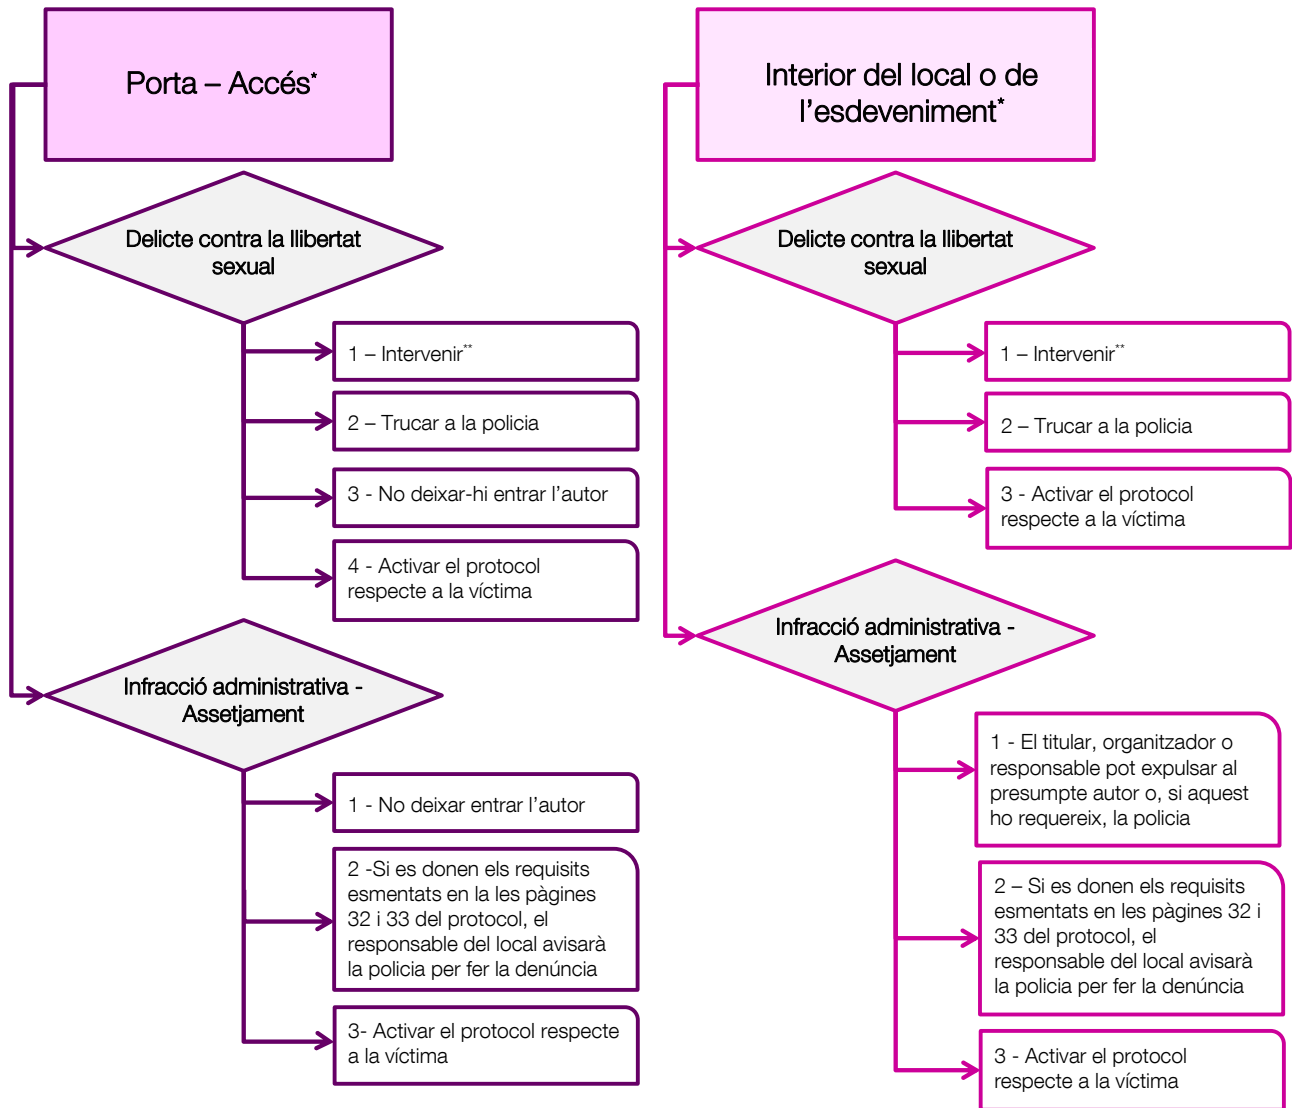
Porta – Accés*

Delicte contra la llibertat sexual

1 – Intervenir**

2 – Trucar a la policia

3 - No deixar-hi entrar l'autor

4 - Activar el protocol respecte a la víctima

Infracció administrativa - Assetjament

1 - No deixar entrar l'autor

2 -Si es donen els requisits esmentats en la les pàgines 32 i 33 del protocol, el responsable del local avisarà la policia per fer la denúncia

3- Activar el protocol respecte a la víctima

Interior del local o de l'esdeveniment*

Delicte contra la llibertat sexual

1 – Intervenir**

2 – Trucar a la policia

3 - Activar el protocol respecte a la víctima

Infracció administrativa - Assetjament

1 - El titular, organitzador o responsable pot expulsar al presumpte autor o, si aquest ho requereix, la policia

2 – Si es donen els requisits esmentats en les pàgines 32 i 33 del protocol, el responsable del local avisarà la policia per fer la denúncia

3 - Activar el protocol respecte a la víctima